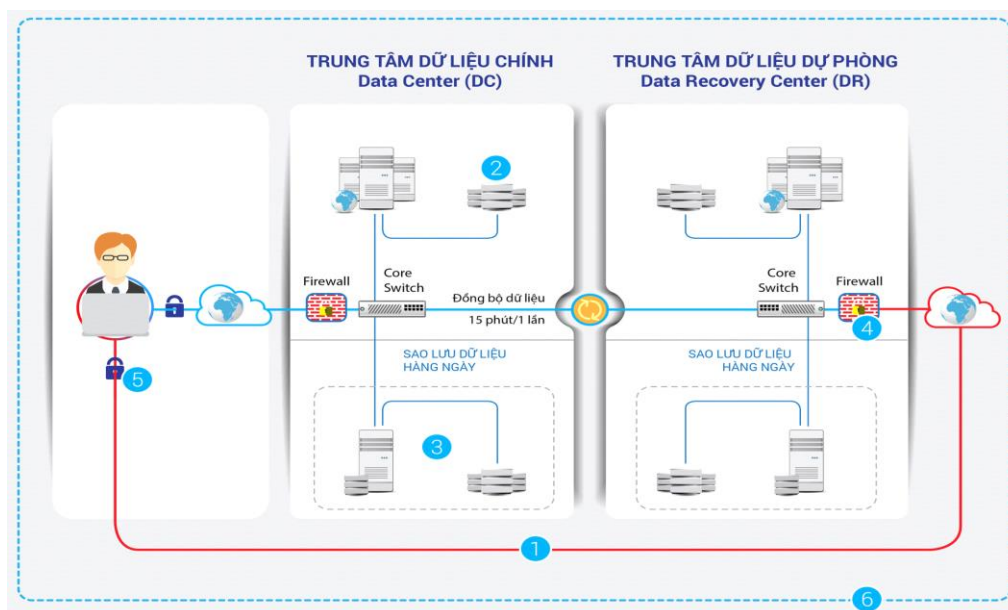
TRUNG TÂM DỮ LIỆU CHÍNH
Data Center (DC)

TRUNG TÂM DỮ LIỆU DỰ PHÒNG
Data Recovery Center (DR)

2

Firewall

Core Switch

Đồng bộ dữ liệu
15 phút/1 lần

Core Switch

Firewall

4

5

SAO LƯU DỮ LIỆU HÀNG NGÀY

SAO LƯU DỮ LIỆU HÀNG NGÀY

3

1

6